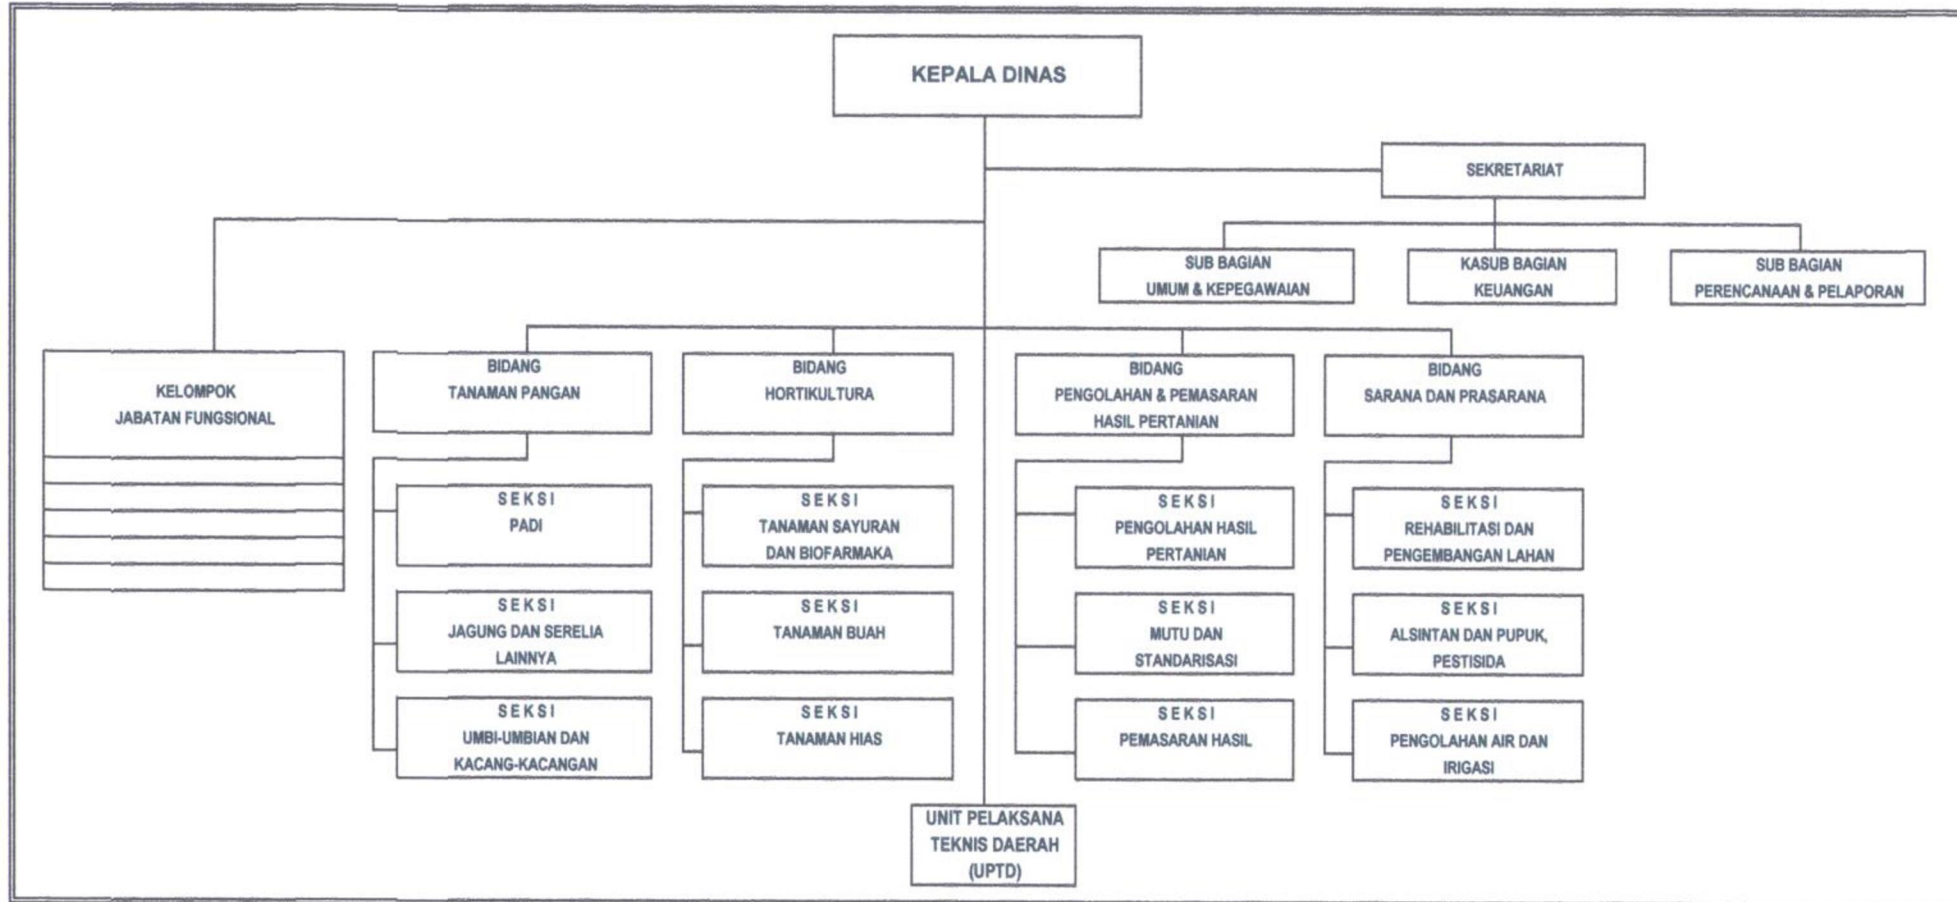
KEPALA DINAS

SEKRETARIAT

SUB BAGIAN UMUM & KEPEGAWAIAN

KASUB BAGIAN KEUANGAN

SUB BAGIAN PERENCANAAN & PELAPORAN

KELOMPOK JABATAN FUNGSIONAL

BIDANG TANAMAN PANGAN

SEKSI PADI

SEKSI JAGUNG DAN SERELIA LAINNYA

SEKSI UMBI-UMBIAN DAN KACANG-KACANGAN

BIDANG HORTIKULTURA

SEKSI TANAMAN SAYURAN DAN BIOFARMAKA

SEKSI TANAMAN BUAH

SEKSI TANAMAN HIAS

BIDANG PENGOLAHAN & PEMASARAN HASIL PERTANIAN

SEKSI PENGOLAHAN HASIL PERTANIAN

SEKSI MUTU DAN STANDARISASI

SEKSI PEMASARAN HASIL

BIDANG SARANA DAN PRASARANA

SEKSI REHABILITASI DAN PENGEMBANGAN LAHAN

SEKSI ALSINTAN DAN PUPUK, PESTISIDA

SEKSI PENGOLAHAN AIR DAN IRIGASI

UNIT PELAKSANA TEKNIS DAERAH (UPTD)